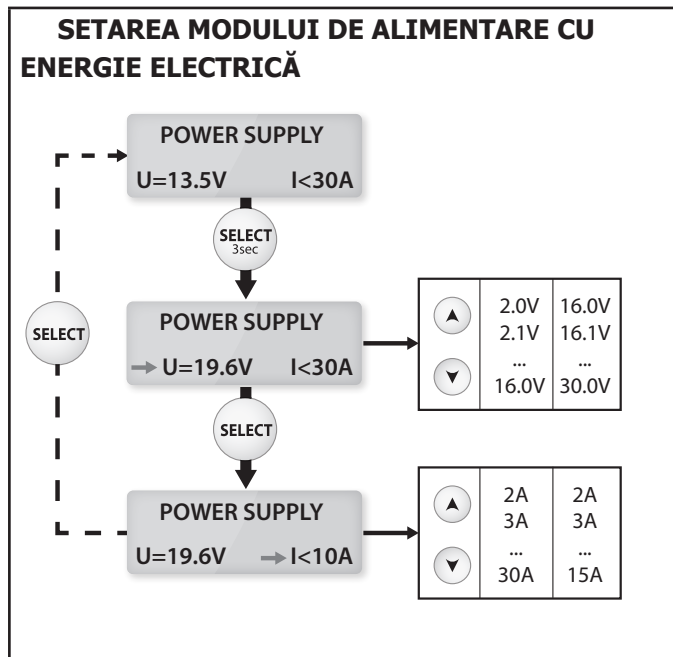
SETAREA MODULUI DE ALIMENTARE CU ENERGIE ELECTRICĂ

POWER SUPPLY
U=13.5V I<30A

SELECT
3sec

SELECT

POWER SUPPLY
U=19.6V I<30A

| | | |
|---|---|---|
| ▲ ▼ | 2.0V 2.1V ... 16.0V | 16.0V 16.1V ... 30.0V |

SELECT

POWER SUPPLY
U=19.6V I<10A

| | | |
|---|---|---|
| ▲ ▼ | 2A 3A ... 30A | 2A 3A ... 15A |